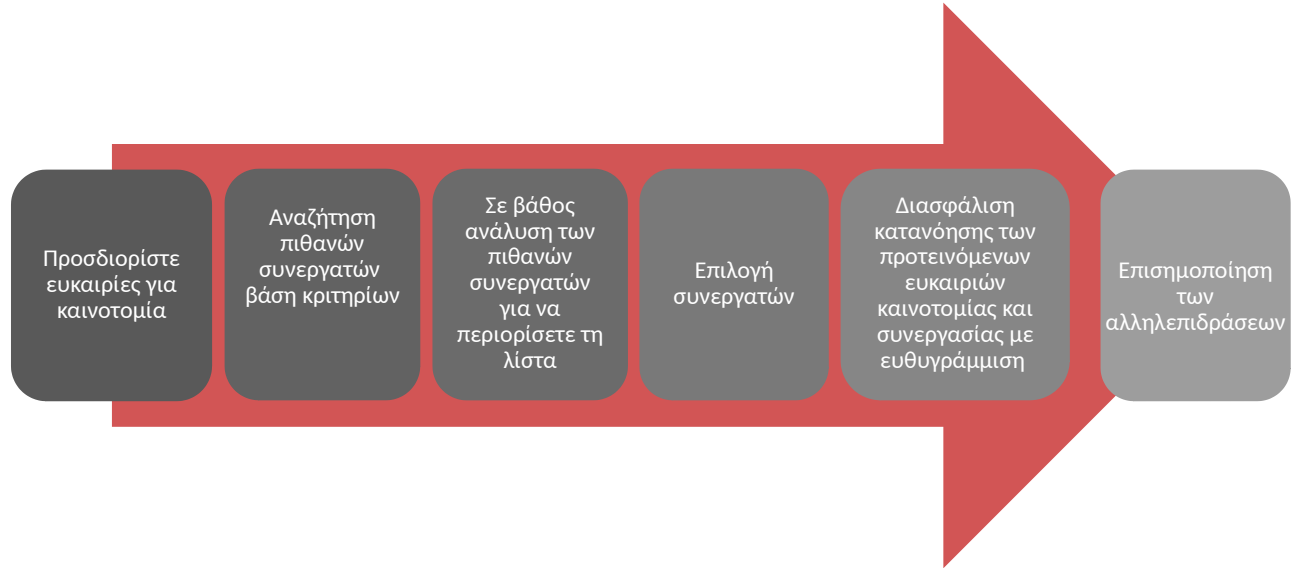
Προσδιορίστε ευκαιρίες για καινοτομία

Αναζήτηση πιθανών συνεργατών βάση κριτηρίων

Σε βάθος ανάλυση των πιθανών συνεργατών για να περιορίσετε τη λίστα

Επιλογή συνεργατών

Διασφάλιση κατανόησης των προτεινόμενων ευκαιριών καινοτομίας και συνεργασίας με ευθυγράμμιση

Επισημοποίηση των αλληλεπιδράσεων